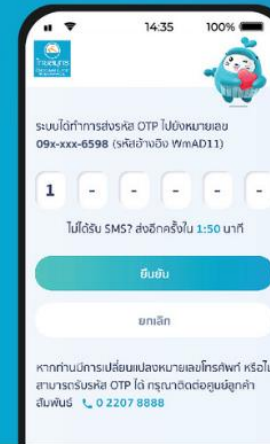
14:35 100%

ระบบได้ทำการส่งรหัส OTP ไปยังหมายเลข 09x-xxx-6598 (รหัสอ้างอิง WmAD11)

1 - - - - -

ไม่ได้รับ SMS? ส่งอีกครั้งใน 1:50 นาที

ยืนยัน

ยกเลิก

หากท่านมีการเปลี่ยนแปลงหมายเลขโทรศัพท์ หรือไม่สามารถรับรหัส OTP ได้ กรุณาติดต่อศูนย์ลูกค้าสัมพันธ์ 0 2207 8888